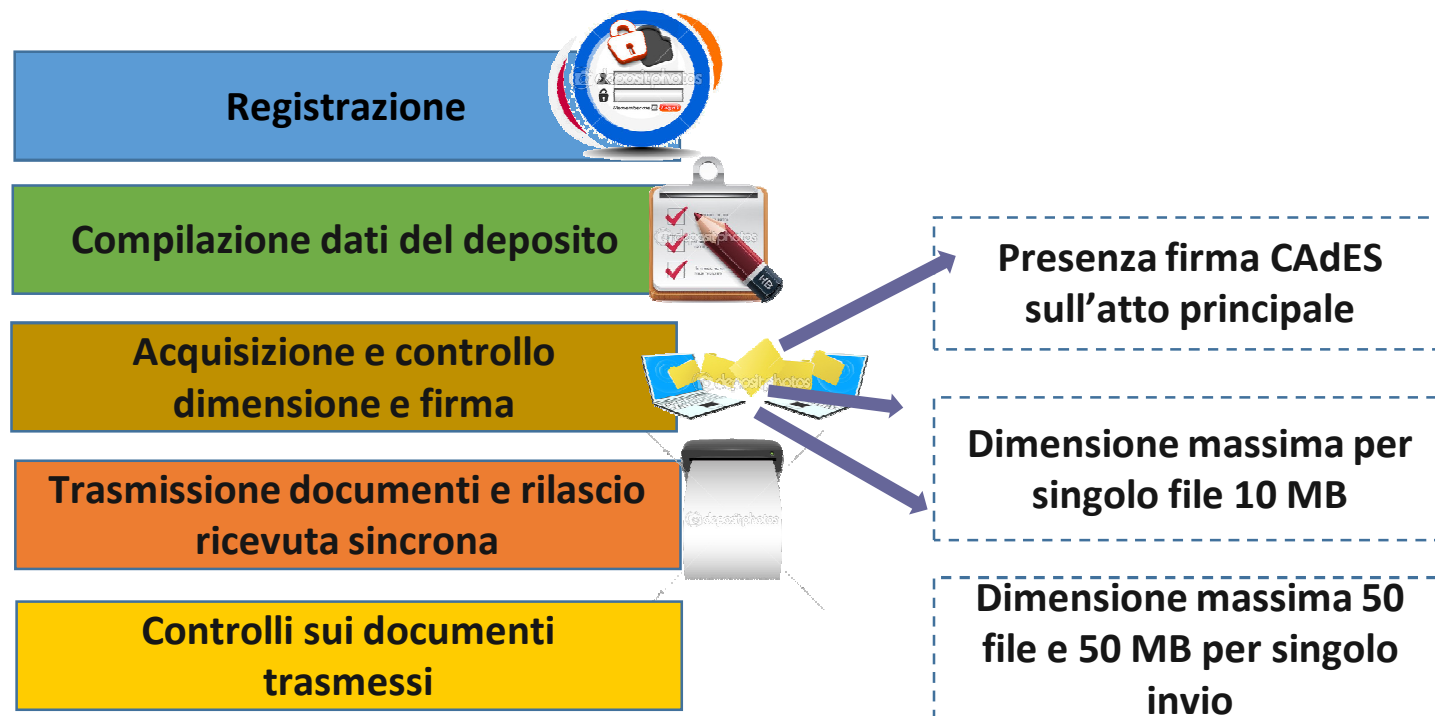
Registrazione

Compilazione dati del deposito

Acquisizione e controllo dimensione e firma

Trasmissione documenti e rilascio ricevuta sincrona

Controlli sui documenti trasmessi

Presenza firma CAdES sull'atto principale

Dimensione massima per singolo file 10 MB

Dimensione massima 50 file e 50 MB per singolo invio